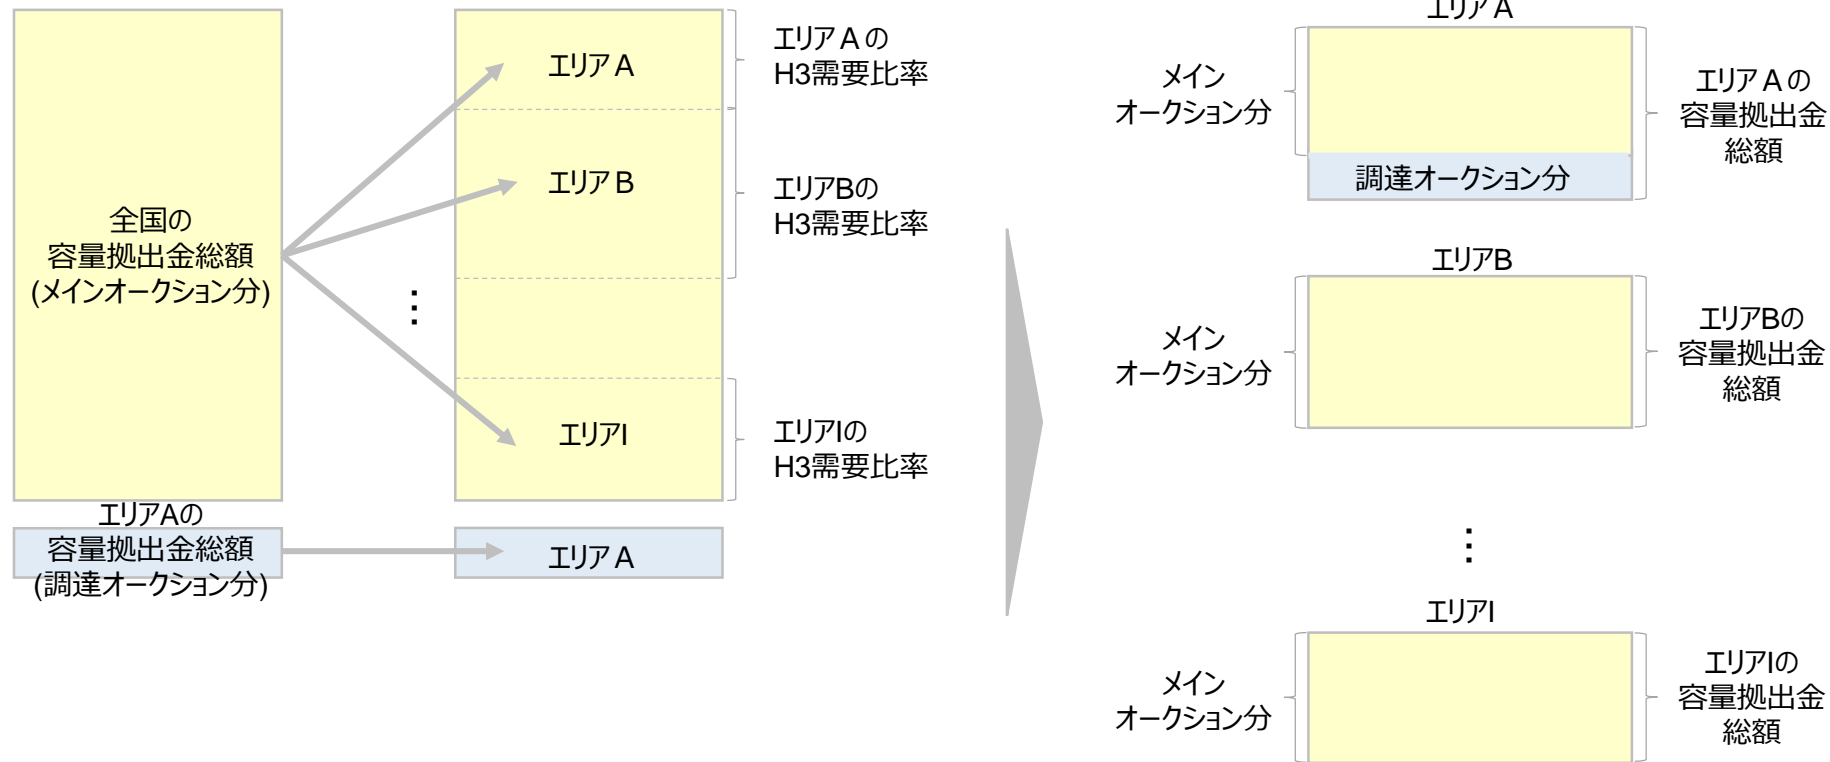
全国の
容量拠出金総額
(メインオークション分)

エリアAの
容量拠出金総額
(調達オークション分)

エリアＡ

エリアＢ

⋮

エリアI

エリアＡ

エリアＡの
H3需要比率

エリアBの
H3需要比率

エリアIの
H3需要比率

エリアＡ

メイン
オークション分

調達オークション分

エリアＡの
容量拠出金
総額

エリアB

メイン
オークション分

エリアBの
容量拠出金
総額

⋮

エリアI

メイン
オークション分

エリアIの
容量拠出金
総額